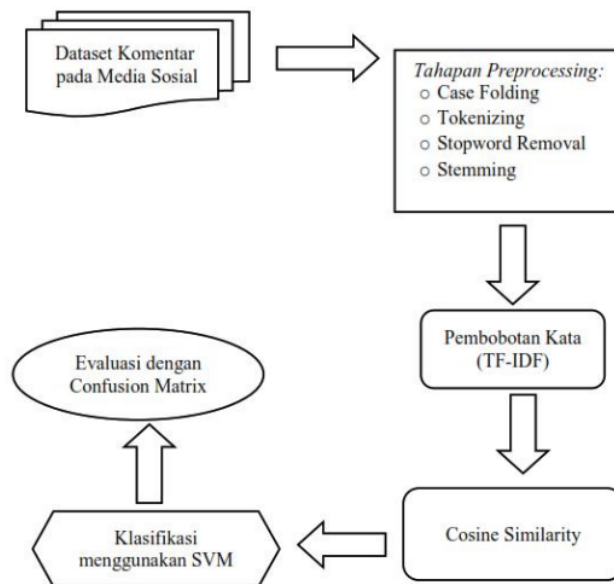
Dataset Komentar pada Media Sosial

Tahapan Preprocessing:
○ Case Folding
○ Tokenizing
○ Stopword Removal
○ Stemming

Pembobotan Kata (TF-IDF)

Cosine Similarity

Klasifikasi menggunakan SVM

Evaluasi dengan Confusion Matrix